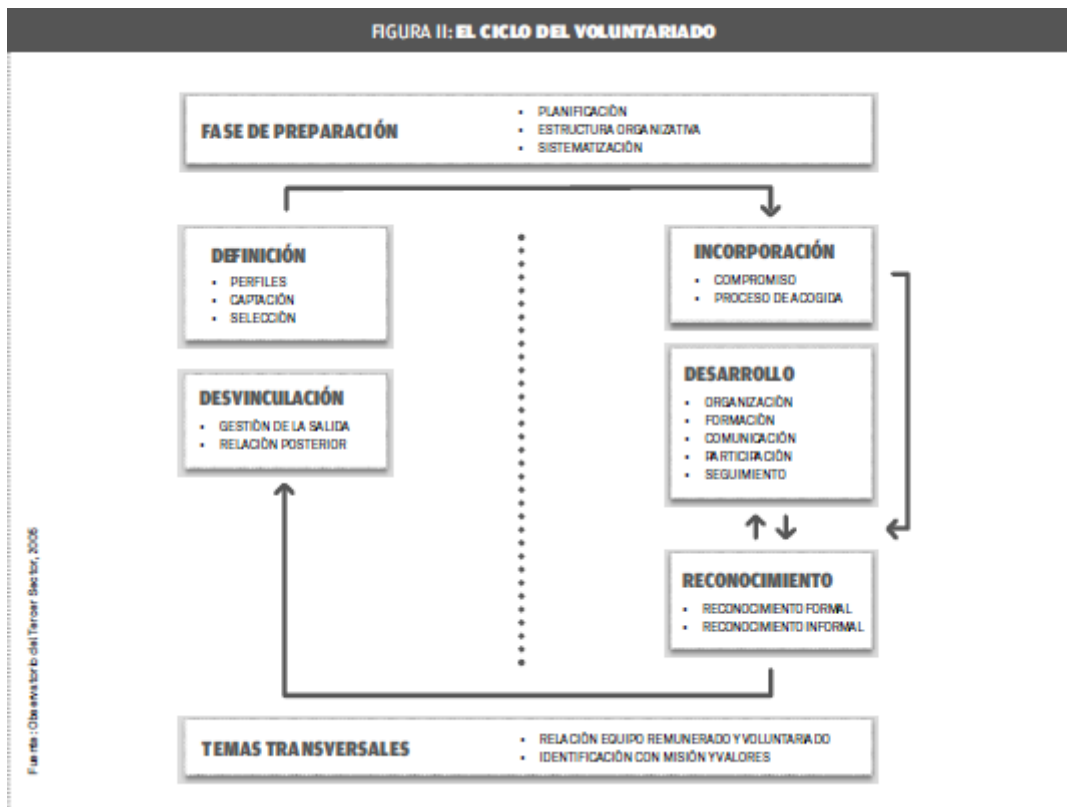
FIGURA II: EL CICLO DEL VOLUNTARIADO

FASE DE PREPARACIÓN
• PLANIFICACIÓN
• ESTRUCTURA ORGANIZATIVA
• SISTEMATIZACIÓN

DEFINICIÓN
• PERFILES
• CAPTACIÓN
• SELECCIÓN

DESVINCULACIÓN
• GESTIÓN DE LA SALIDA
• RELACIÓN POSTERIOR

INCORPORACIÓN
• COMPROMISO
• PROCESO DE ACOGIDA

DESARROLLO
• ORGANIZACIÓN
• FORMACIÓN
• COMUNICACIÓN
• PARTICIPACIÓN
• SEGUIMIENTO

RECONOCIMIENTO
• RECONOCIMIENTO FORMAL
• RECONOCIMIENTO INFORMAL

TEMAS TRANSVERSALES
• RELACIÓN EQUIPO REMUNERADO Y VOLUNTARIADO
• IDENTIFICACIÓN CON MISIÓN Y VALORES

Fuente: Observatorio del Tercer Sector, 2006